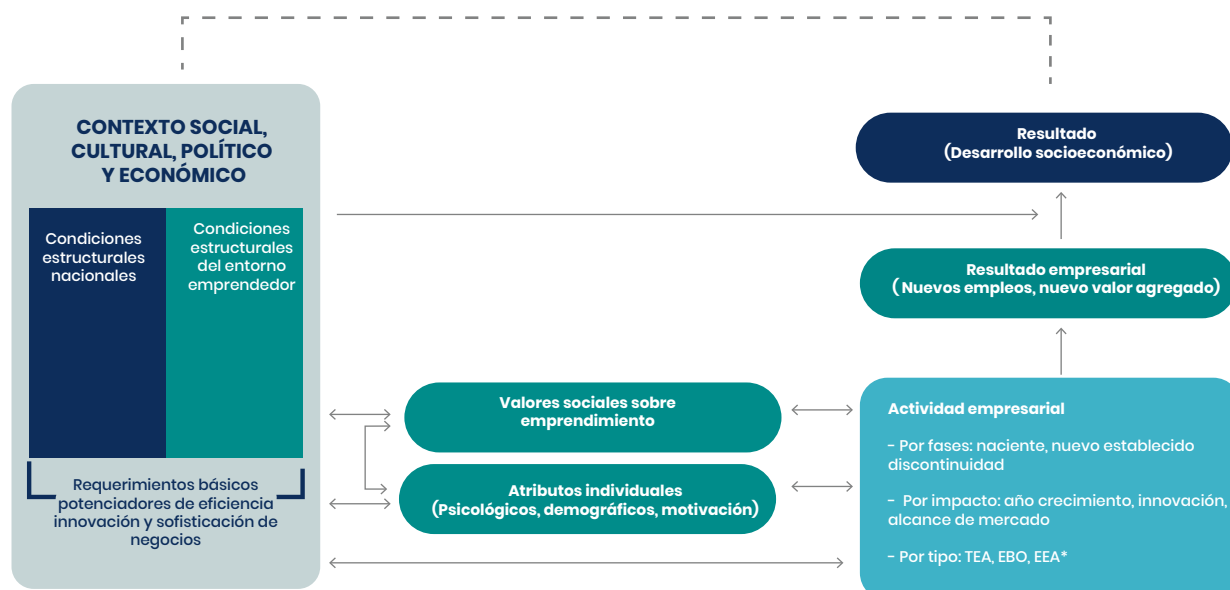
CONTEXTO SOCIAL, CULTURAL, POLÍTICO Y ECONÓMICO

Condiciones estructurales nacionales

Condiciones estructurales del entorno emprendedor

Requerimientos básicos potenciadores de eficiencia innovación y sofisticación de negocios

Valores sociales sobre emprendimiento

Atributos individuales (Psicológicos, demográficos, motivación)

Resultado (Desarrollo socioeconómico)

Resultado empresarial ( Nuevos empleos, nuevo valor agregado)

Actividad empresarial

- Por fases: naciente, nuevo establecido discontinuidad

- Por impacto: año crecimiento, innovación, alcance de mercado

- Por tipo: TEA, EBO, EEA*